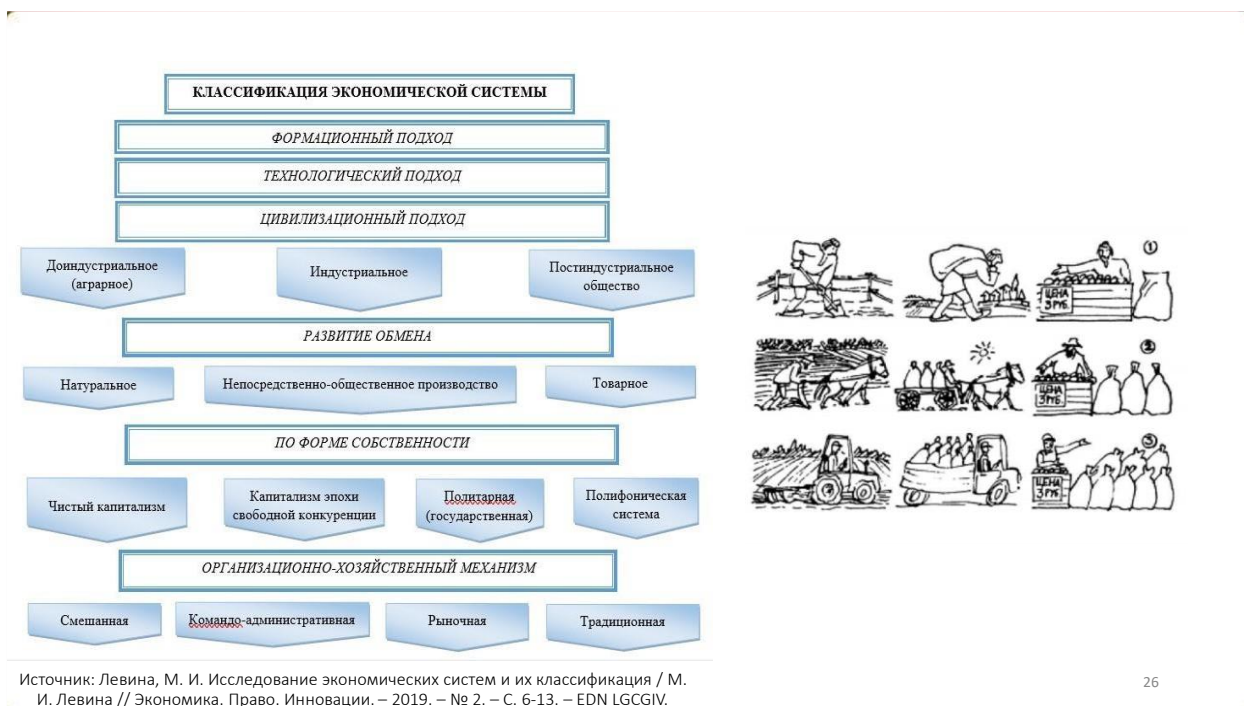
КЛАССИФИКАЦИЯ ЭКОНОМИЧЕСКОЙ СИСТЕМЫ

ФОРМАЦИОННЫЙ ПОДХОД

ТЕХНОЛОГИЧЕСКИЙ ПОДХОД

ЦИВИЛИЗАЦИОННЫЙ ПОДХОД

Доиндустриальное (аграрное)

Индустриальное

Постиндустриальное общество

РАЗВИТИЕ ОБМЕНА

Натуральное

Непосредственно-общественное производство

Товарное

ПО ФОРМЕ СОБСТВЕННОСТИ

Чистый капитализм

Капитализм эпохи свободной конкуренции

Политарная (государственная)

Полифоническая система

ОРГАНИЗАЦИОННО-ХОЗЯЙСТВЕННЫЙ МЕХАНИЗМ

Смешанная

Командо-административная

Рыночная

Традиционная

①
ЦЕНА 3 РУБ.

②
ЦЕНА 3 РУБ.

③
ЦЕНА 3 РУБ.

Источник: Левина, М. И. Исследование экономических систем и их классификация / М. И. Левина // Экономика. Право. Инновации. – 2019. – № 2. – С. 6-13. – EDN LGCGIV.

26